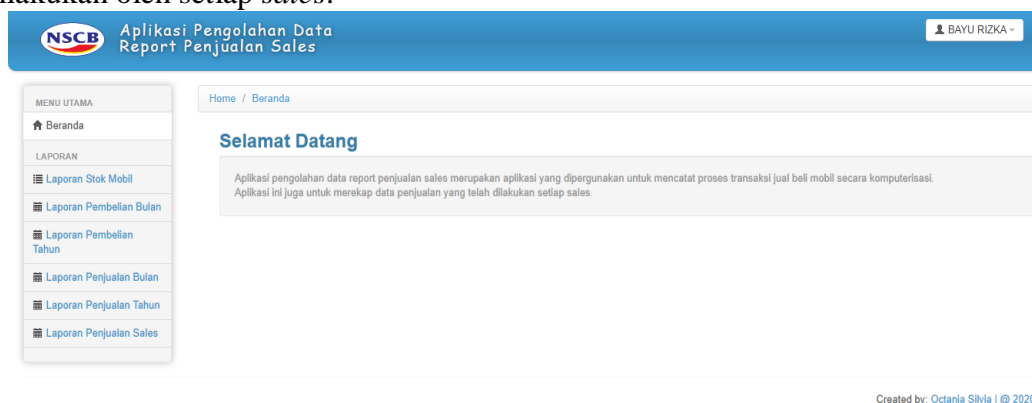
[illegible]lakukan oleh setiap *sales*.

NSCB
Aplikasi Pengolahan Data
Report Penjualan Sales

BAYU RIZKA

MENU UTAMA
Beranda
LAPORAN
Laporan Stok Mobil
Laporan Pembelian Bulan
Laporan Pembelian Tahun
Laporan Penjualan Bulan
Laporan Penjualan Tahun
Laporan Penjualan Sales

Home / Beranda

Selamat Datang

Aplikasi pengolahan data report penjualan sales merupakan aplikasi yang dipergunakan untuk mencatat proses transaksi jual beli mobil secara komputerisasi.
Aplikasi ini juga untuk merekap data penjualan yang telah dilakukan setiap sales.

Created by: Octania Silvia | @ 202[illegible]